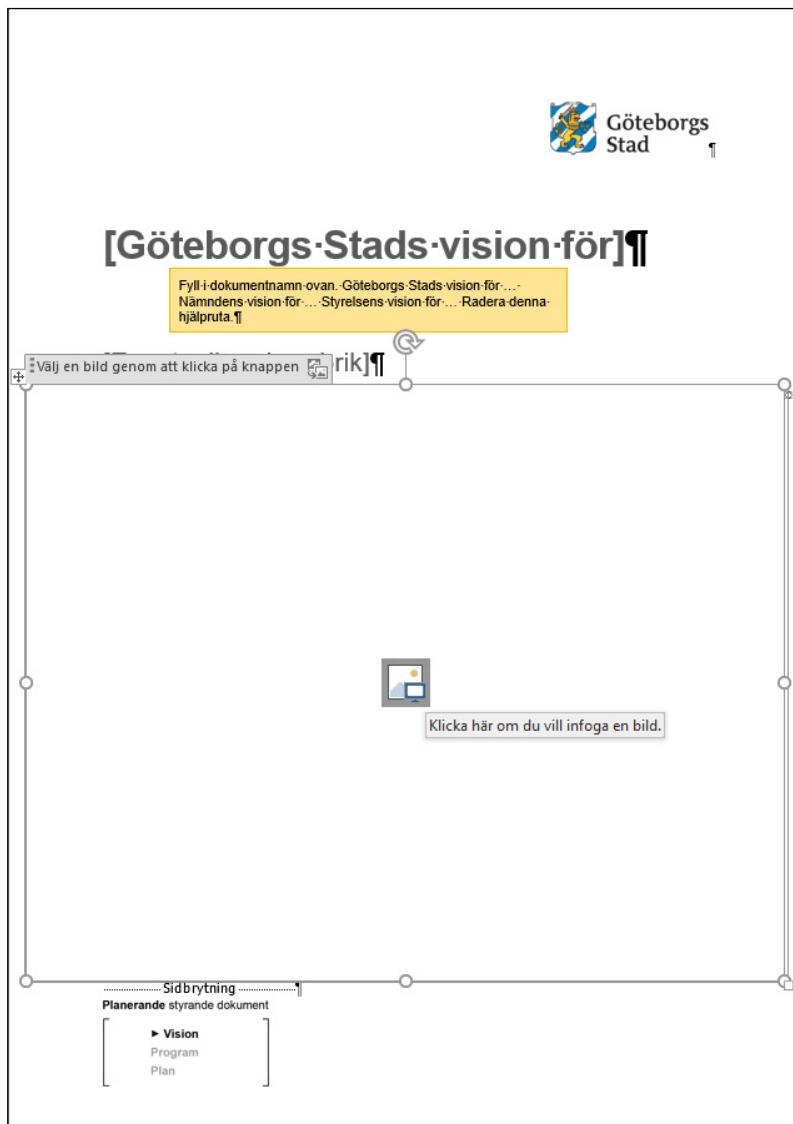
Göteborgs Stad ¶

[Göteborgs·Stads·vision·för]¶

Fyll·i·dokumentnamn·ovan.·Göteborgs·Stads·vision·för·…· Nämndens·vision·för·…·Styrelsens·vision·för·…·Radera·denna· hjälpruta.¶

Välj en bild genom att klicka på knappen

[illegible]rik]¶

Klicka här om du vill infoga en bild.

Sidbrytning ¶

**Planerande** styrande dokument

► **Vision**
Program
Plan